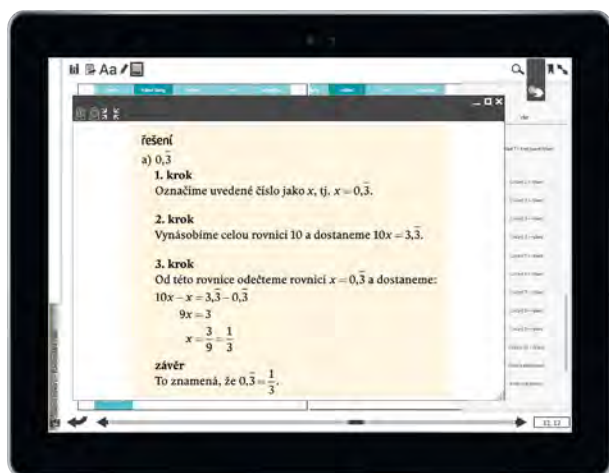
Aa

řešení

a) $0,\overline{3}$

1. krok

Označíme uvedené číslo jako $x$, tj. $x = 0,\overline{3}$.

2. krok

Vynásobíme celou rovnici 10 a dostaneme $10x = 3,\overline{3}$.

3. krok

Od této rovnice odečteme rovnici $x = 0,\overline{3}$ a dostaneme:

$10x - x = 3,\overline{3} - 0,\overline{3}$

$9x = 3$

$x = \frac{3}{9} = \frac{1}{3}$

závěr

To znamená, že $0,\overline{3} = \frac{1}{3}$.

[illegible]